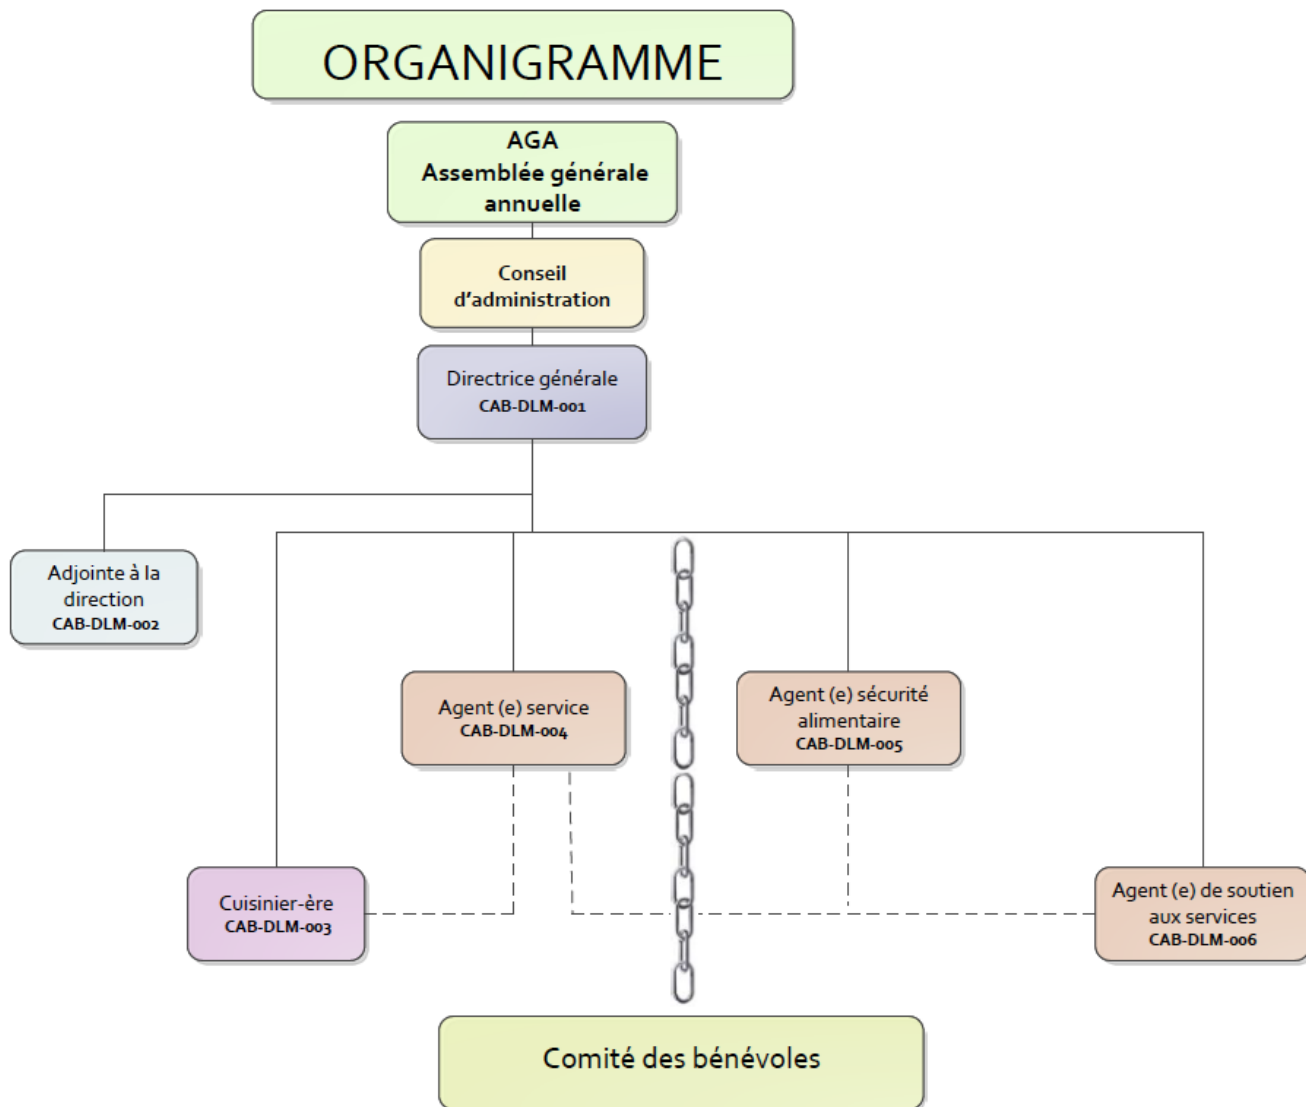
ORGANIGRAMME

AGA
Assemblée générale annuelle

Conseil d'administration

Directrice générale
CAB-DLM-001

Adjointe à la direction
CAB-DLM-002

Agent (e) service
CAB-DLM-004

Agent (e) sécurité alimentaire
CAB-DLM-005

Cuisinier-ère
CAB-DLM-003

Agent (e) de soutien aux services
CAB-DLM-006

Comité des bénévoles